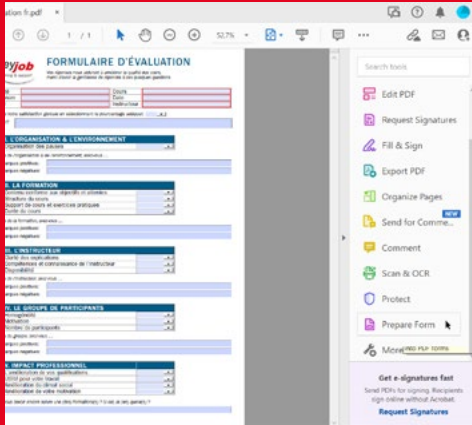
ation fr.pdf

1 / 1

52,7%

job

FORMULAIRE D'ÉVALUATION

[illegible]

Cours
Date
Instructeur

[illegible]

I. L'ORGANISATION & L'ENVIRONNEMENT

Organisation des pauses

II. LA FORMATION

III. L'INSTRUCTEUR

IV. LE GROUPE DE PARTICIPANTS

V. IMPACT PROFESSIONNEL

Search tools

Edit PDF

Request Signatures

Fill & Sign

Export PDF

Organize Pages

NEW

Send for Comme...

Comment

Scan & OCR

Protect

Prepare Form

More

Get e-signatures fast

Send PDFs for signing. Recipients sign online without Acrobat.

Request Signatures